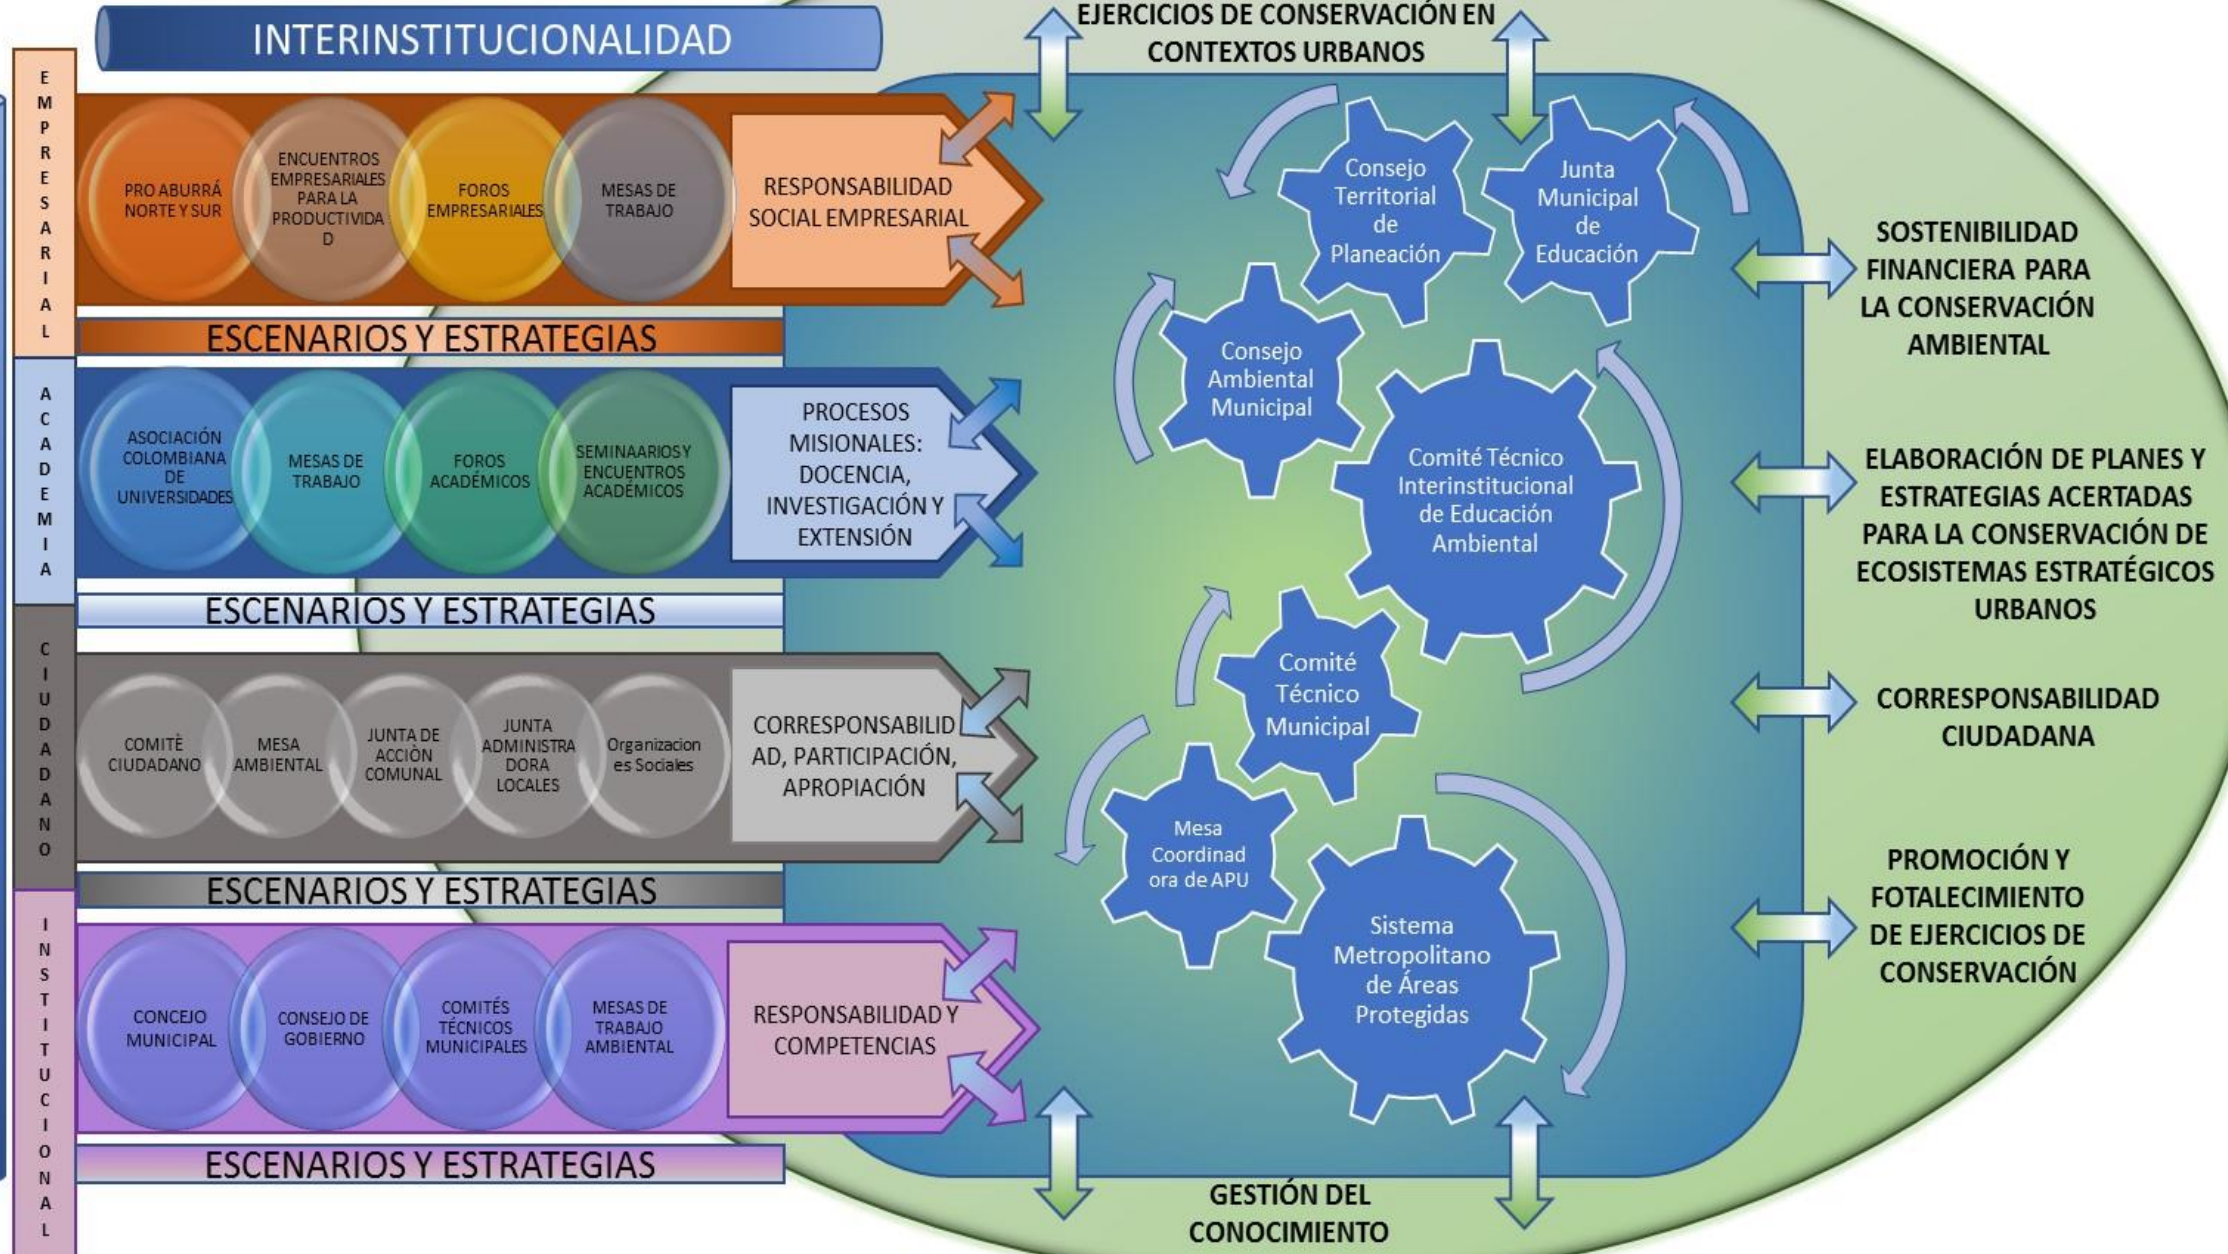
INTERINSTITUCIONALIDAD

EJERCICIOS DE CONSERVACIÓN EN CONTEXTOS URBANOS

EMPRESARIAL

PRO ABURRÁ NORTE Y SUR

ENCUENTROS EMPRESARIALES PARA LA PRODUCTIVIDAD

FOROS EMPRESARIALES

MESAS DE TRABAJO

RESPONSABILIDAD SOCIAL EMPRESARIAL

ESCENARIOS Y ESTRATEGIAS

ACADEMIA

ASOCIACIÓN COLOMBIANA DE UNIVERSIDADES

MESAS DE TRABAJO

FOROS ACADÉMICOS

SEMINAARIOS Y ENCUENTROS ACADÉMICOS

PROCESOS MISIONALES: DOCENCIA, INVESTIGACIÓN Y EXTENSIÓN

ESCENARIOS Y ESTRATEGIAS

CIUDADANO

COMITÈ CIUDADANO

MESA AMBIENTAL

JUNTA DE ACCIÒN COMUNAL

JUNTA ADMINISTRADORA LOCALES

Organizaciones Sociales

CORRESPONSABILIDAD, PARTICIPACIÓN, APROPIACIÓN

ESCENARIOS Y ESTRATEGIAS

INSTITUCIONAL

CONCEJO MUNICIPAL

CONSEJO DE GOBIERNO

COMITÉS TÉCNICOS MUNICIPALES

MESAS DE TRABAJO AMBIENTAL

RESPONSABILIDAD Y COMPETENCIAS

ESCENARIOS Y ESTRATEGIAS

Consejo Territorial de Planeación

Junta Municipal de Educación

Consejo Ambiental Municipal

Comité Técnico Interinstitucional de Educación Ambiental

Comité Técnico Municipal

Mesa Coordinadora de APU

Sistema Metropolitano de Áreas Protegidas

SOSTENIBILIDAD FINANCIERA PARA LA CONSERVACIÓN AMBIENTAL

ELABORACIÓN DE PLANES Y ESTRATEGIAS ACERTADAS PARA LA CONSERVACIÓN DE ECOSISTEMAS ESTRATÉGICOS URBANOS

CORRESPONSABILIDAD CIUDADANA

PROMOCIÓN Y FOTALECIMIENTO DE EJERCICIOS DE CONSERVACIÓN

GESTIÓN DEL CONOCIMIENTO